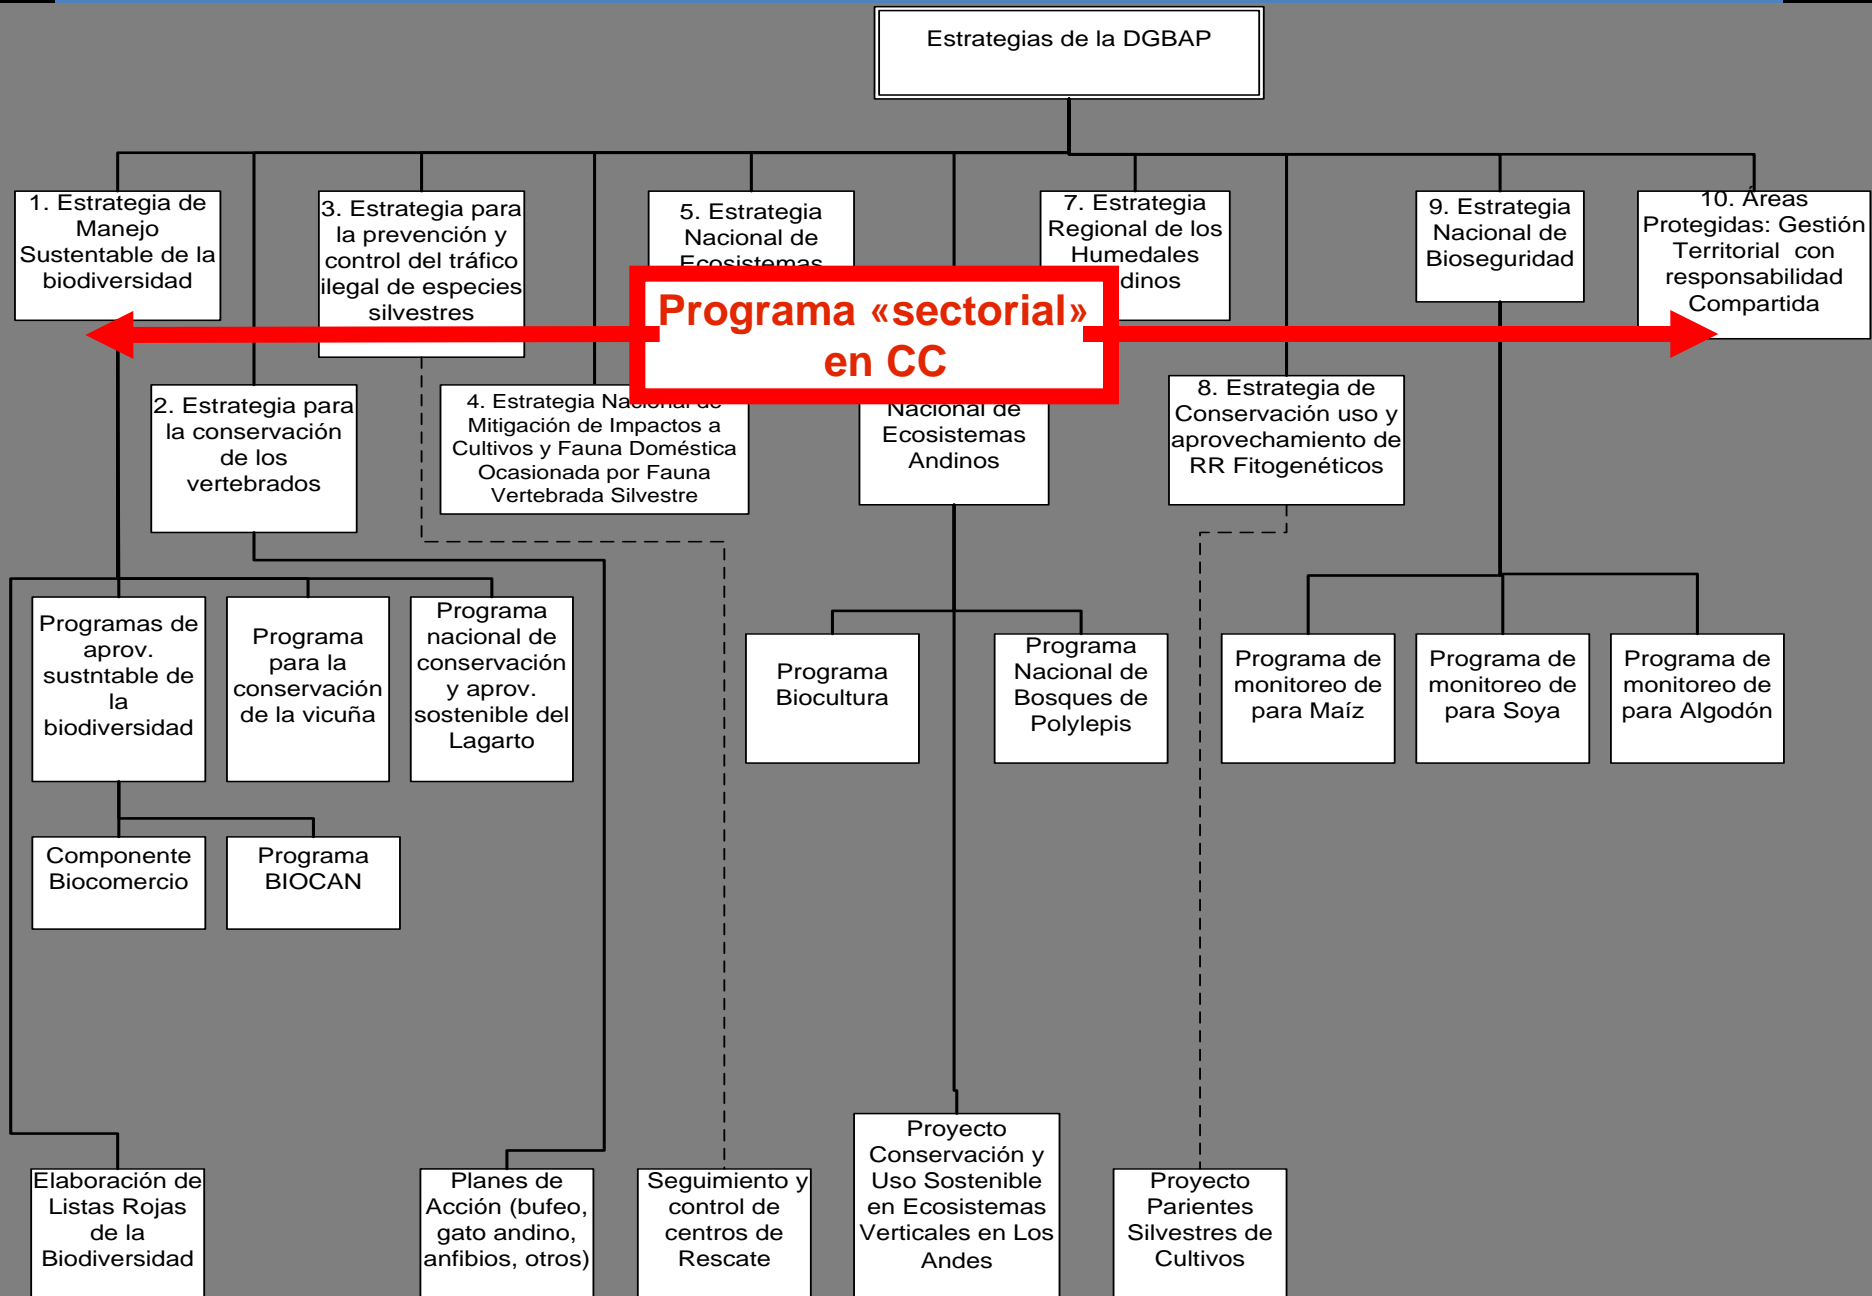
Estrategias de la DGBAP

1. Estrategia de Manejo Sustentable de la biodiversidad

3. Estrategia para la prevención y control del tráfico ilegal de especies silvestres

5. Estrategia Nacional de Ecosistemas

7. Estrategia Regional de los Humedales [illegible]dinos

9. Estrategia Nacional de Bioseguridad

10. Áreas Protegidas: Gestión Territorial con responsabilidad Compartida

Programa «sectorial» en CC

2. Estrategia para la conservación de los vertebrados

4. Estrategia Na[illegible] de Mitigación de Impactos a Cultivos y Fauna Doméstica Ocasionada por Fauna Vertebrada Silvestre

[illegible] Nacional de Ecosistemas Andinos

8. Estrategia de Conservación uso y aprovechamiento de RR Fitogenéticos

Programas de aprov. sustntable de la biodiversidad

Programa para la conservación de la vicuña

Programa nacional de conservación y aprov. sostenible del Lagarto

Programa Biocultura

Programa Nacional de Bosques de Polylepis

Programa de monitoreo de para Maíz

Programa de monitoreo de para Soya

Programa de monitoreo de para Algodón

Componente Biocomercio

Programa BIOCAN

Elaboración de Listas Rojas de la Biodiversidad

Planes de Acción (bufeo, gato andino, anfibios, otros)

Seguimiento y control de centros de Rescate

Proyecto Conservación y Uso Sostenible en Ecosistemas Verticales en Los Andes

Proyecto Parientes Silvestres de Cultivos